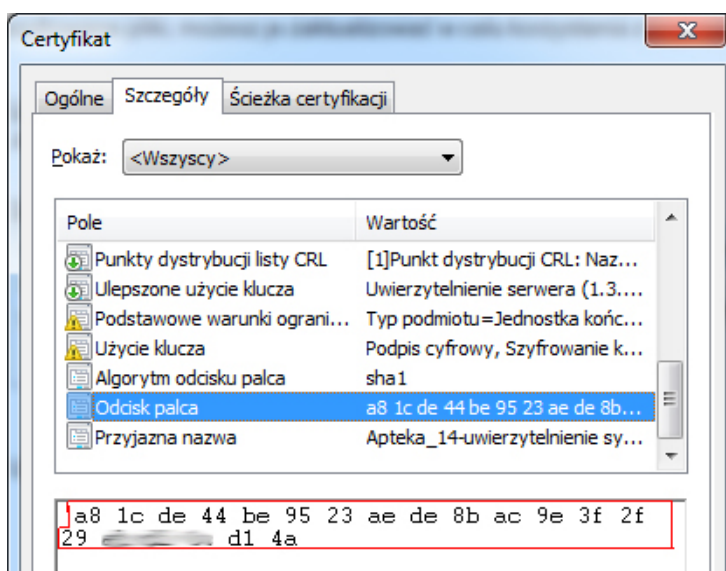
Certyfikat

Ogólne | Szczegóły | Ścieżka certyfikacji

Pokaż: <Wszyscy>

| Pole | Wartość |
|---|---|
| Punkty dystrybucji listy CRL | [1]Punkt dystrybucji CRL: Naz... |
| Ulepszone użycie klucza | Uwierzytelnienie serwera (1.3.... |
| Podstawowe warunki ograni... | Typ podmiotu=Jednostka końc... |
| Użycie klucza | Podpis cyfrowy, Szyfrowanie k... |
| Algorytm odcisku palca | sha1 |
| Odcisk palca | a8 1c de 44 be 95 23 ae de 8b... |
| Przyjazna nazwa | Apteka_14-uwierzytelnienie sy... |

a8 1c de 44 be 95 23 ae de 8b ac 9e 3f 2f
29 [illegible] d1 4a